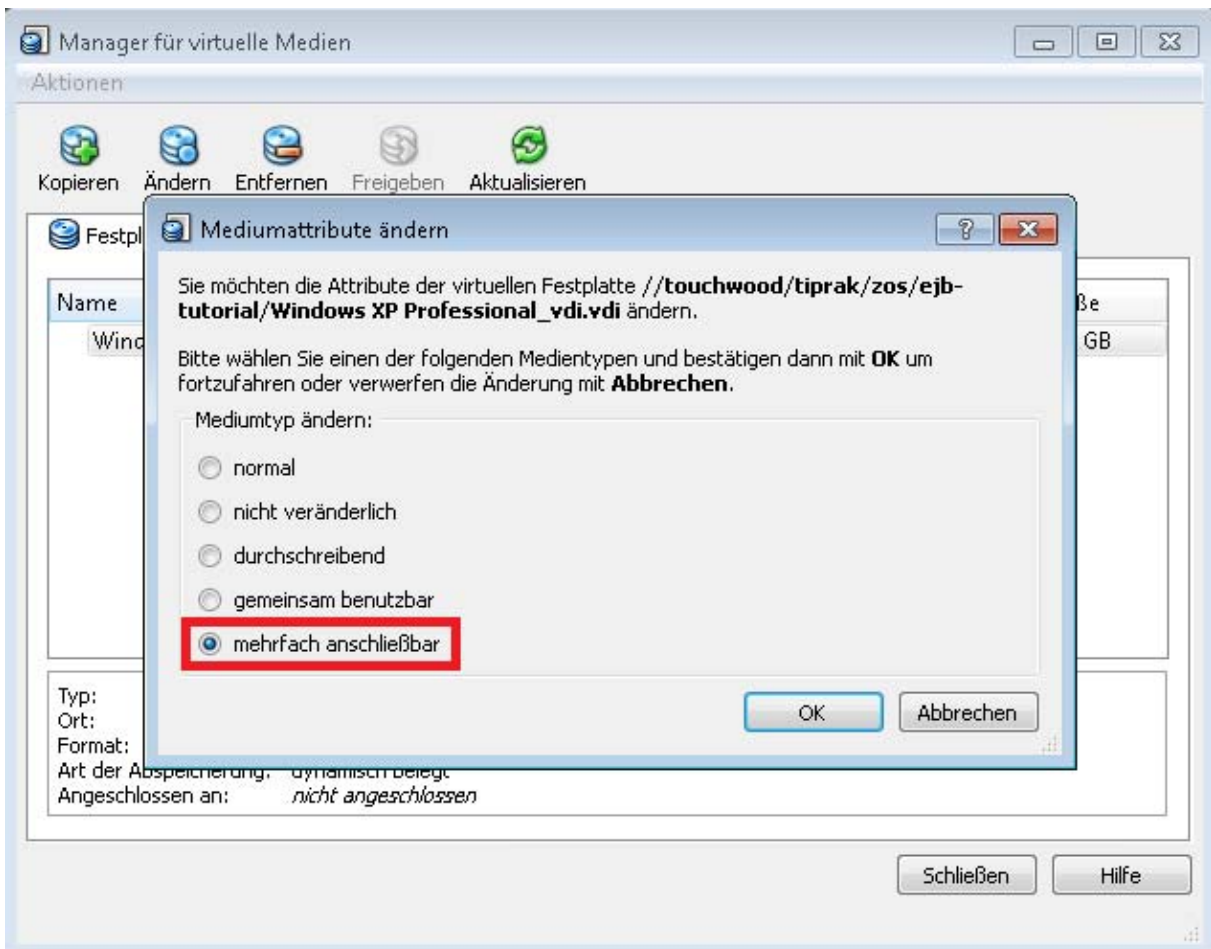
Manager für virtuelle Medien

Aktionen

Kopieren Ändern Entfernen Freigeben Aktualisieren

Festpl

Name

Wind

ße

GB

Mediumattribute ändern

?

Sie möchten die Attribute der virtuellen Festplatte **//touchwood/tiprak/zos/ejb-tutorial/Windows XP Professional_vdi.vdi** ändern.

Bitte wählen Sie einen der folgenden Medientypen und bestätigen dann mit **OK** um fortzufahren oder verwerfen die Änderung mit **Abbrechen**.

Mediumtyp ändern:

normal

nicht veränderlich

durchschreibend

gemeinsam benutzbar

mehrfach anschließbar

OK Abbrechen

Typ:
Ort:
Format:
Art der Abspeicherung: dynamisch belegt
Angeschlossen an: *nicht angeschlossen*

Schließen Hilfe